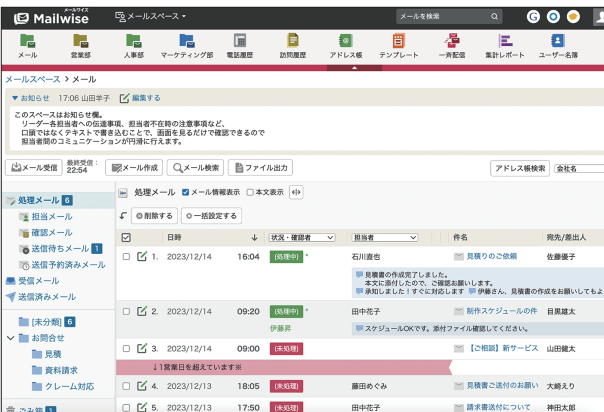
メールワイズ
Mailwise
メールスペース ▾
メールを検索
メール 営業部 人事部 マーケティング部 電話履歴 訪問履歴 アドレス帳 テンプレート 一斉配信 集計レポート ユーザー名簿
メールスペース > メール
▼ お知らせ 17:06 山田半子 編集する
このスペースはお知らせ欄。
リーダー各担当者への伝達事項、担当者不在時の注意事項など、
口頭ではなくテキストで書き込むことで、画面を見るだけで確認できるので
担当者間のコミュニケーションが円滑に行えます。
メール受信 最終受信： 22:54
メール作成
メール検索
ファイル出力
アドレス帳検索 会社名
処理メール 6
担当メール
確認メール
送信待ちメール 1
送信予約済みメール
受信メール
送信済みメール
[未分類] 6
お問合せ
見積
資料請求
クレーム対応
ごみ箱 1
処理メール メール情報表示 本文表示
削除する 一括設定する
| | | 日時 | | 状況・確認者 | 担当者 | 件名 | 宛先/差出人 |
|---|---|---|---|---|---|---|---|
| | 1. | 2023/12/14 | 16:04 | (処理中) | 石川直也 | 見積りのご依頼 | 佐藤優子 |
見積書の作成完了しました。
本文に添付したので、ご確認お願いします。
承知しました！すぐに対応します 伊藤さん、見積書の作成をお願いしてもよ
| | 2. | 2023/12/14 | 09:20 | (処理中) 伊藤昇 | 田中花子 | 制作スケジュールの件 | 目黒雄太 |
スケジュールOKです。添付ファイル確認してください。
| | 3. | 2023/12/14 | 09:00 | (未処理) | | 【ご相談】新サービス | 山田健太 |
↓1営業日を超えています※
| | 4. | 2023/12/13 | 18:05 | (未処理) | 藤田めぐみ | 見積書ご送付のお願い | 大崎えり |
| | 5. | 2023/12/13 | 17:50 | (未処理) | 田中花子 | 請求書送付について | 中川太郎 |